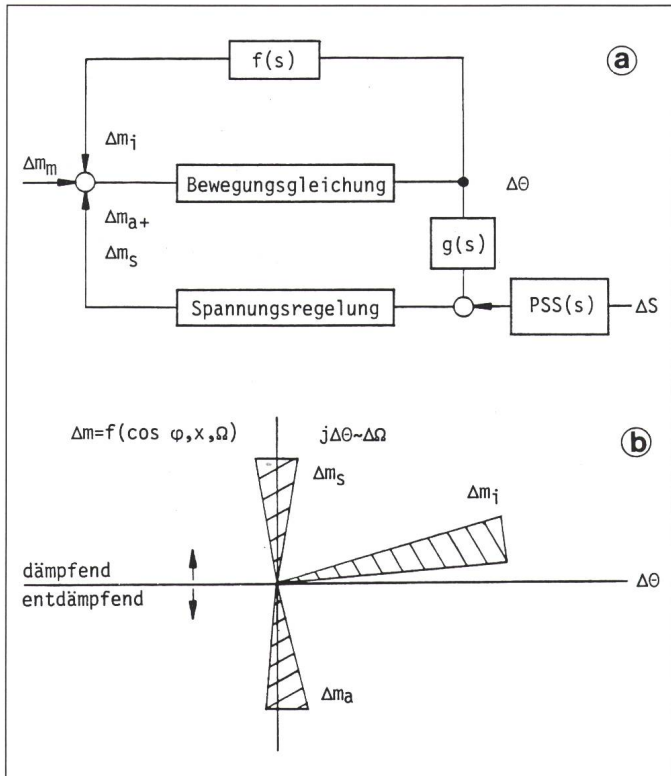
f(s)

a

$\Delta m_i$

$\Delta m_m$

Bewegungsgleichung

$\Delta\Theta$

$\Delta m_{a+}$

$\Delta m_s$

g(s)

Spannungsregelung

PSS(s)

$\Delta S$

$\Delta m=f(\cos\varphi, x, \Omega)$

$j\Delta\Theta \sim \Delta\Omega$

b

$\Delta m_s$

$\Delta m_i$

dämpfend

entdämpfend

$\Delta\Theta$

$\Delta m_a$